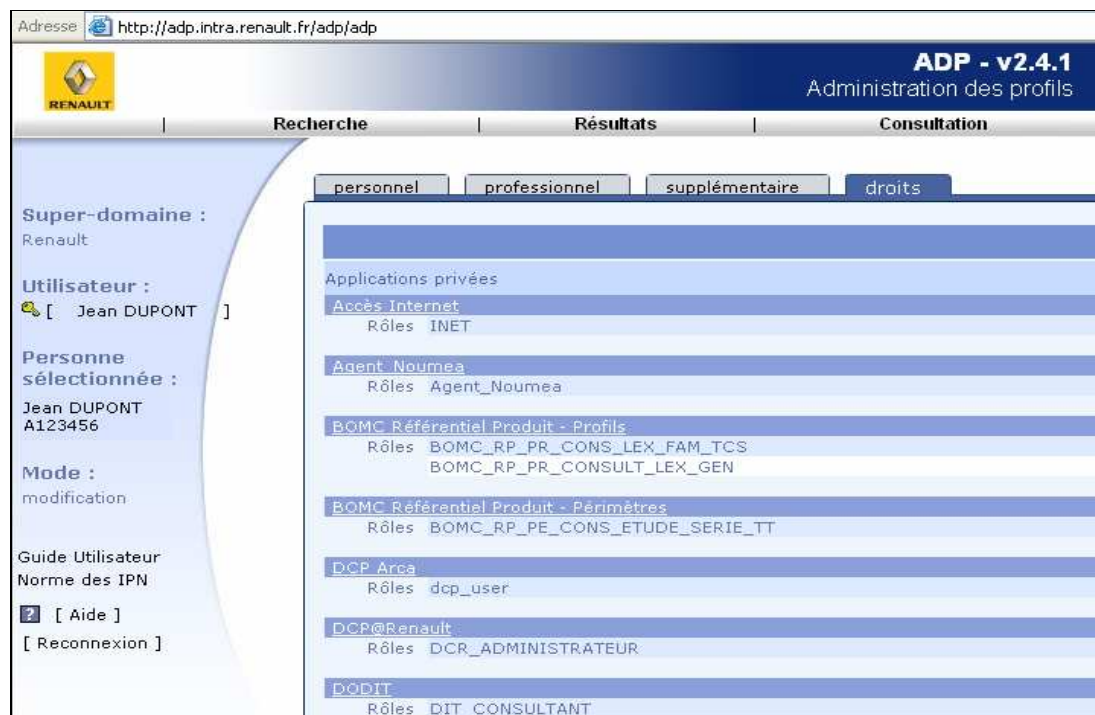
Adresse http://adp.intra.renault.fr/adp/adp

RENAULT

ADP - v2.4.1
Administration des profils

| Recherche | Résultats | Consultation

personnel professionnel supplémentaire droits

Super-domaine :
Renault

Utilisateur :
[ Jean DUPONT ]

Personne sélectionnée :
Jean DUPONT
A123456

Mode :
modification

Guide Utilisateur
Norme des IPN

[ Aide ]

[ Reconnexion ]

Applications privées

Accès Internet
Rôles INET

Agent Noumea
Rôles Agent_Noumea

BOMC Référentiel Produit - Profils
Rôles BOMC_RP_PR_CONS_LEX_FAM_TCS
BOMC_RP_PR_CONSULT_LEX_GEN

BOMC Référentiel Produit - Périmètres
Rôles BOMC_RP_PE_CONS_ETUDE_SERIE_TT

DCP Arca
Rôles dcp_user

DCP@Renault
Rôles DCR_ADMINISTRATEUR

DODIT
Rôles DIT_CONSULTANT